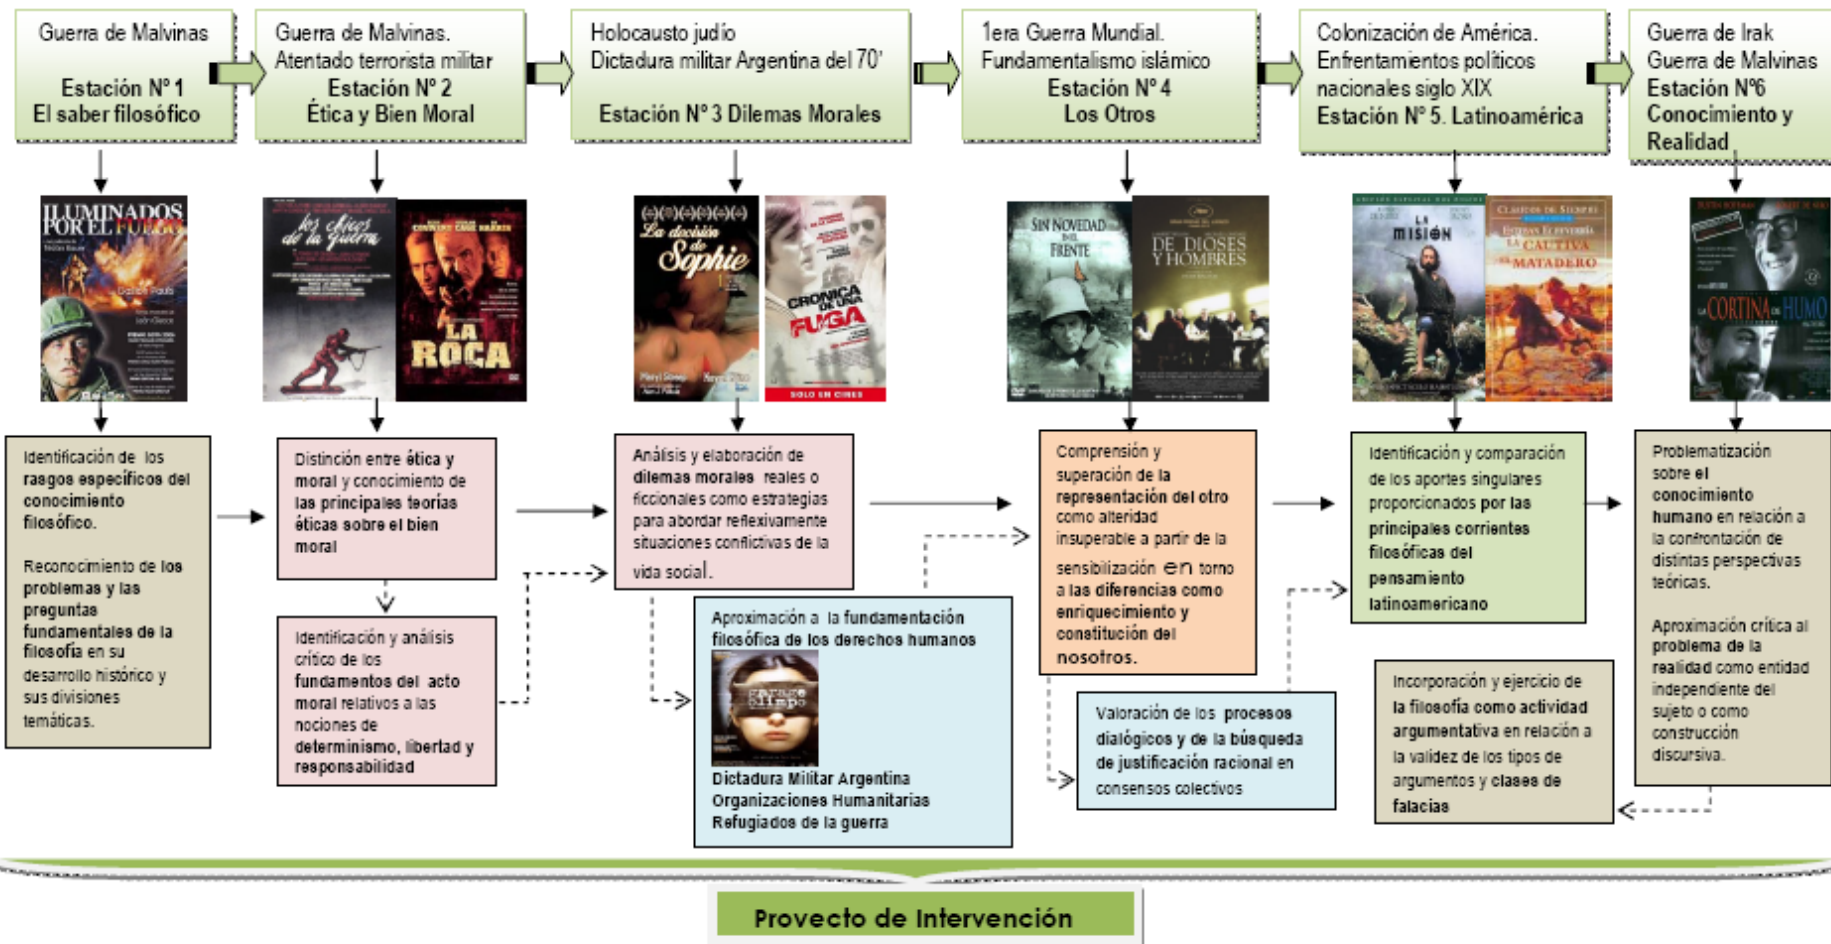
Guerra de Malvinas

Estación N° 1
El saber filosófico

Guerra de Malvinas.
Atentado terrorista militar
Estación N° 2
Ética y Bien Moral

Holocausto judío
Dictadura militar Argentina del 70'

Estación N° 3 Dilemas Morales

1era Guerra Mundial.
Fundamentalismo islámico
Estación N° 4
Los Otros

Colonización de América.
Enfrentamientos políticos nacionales siglo XIX
Estación N° 5. Latinoamérica

Guerra de Irak
Guerra de Malvinas
Estación N°6
Conocimiento y Realidad

ILUMINADOS POR EL FUEGO

Los chicos de la guerra

LA ROCA

La decisión de Sophie

CRÓNICA DE UNA FUGA

SOLO EN CINES

SIN NOVEDAD EN EL FRENTE

DE DIOSES Y HOMBRES

LA MISIÓN

LA CAUTIVA
EL MATADERO

LA CORTINA DE HUMO

Identificación de los rasgos específicos del conocimiento filosófico.

Reconocimiento de los problemas y las preguntas fundamentales de la filosofía en su desarrollo histórico y sus divisiones temáticas.

Distinción entre ética y moral y conocimiento de las principales teorías éticas sobre el bien moral

Identificación y análisis crítico de los fundamentos del acto moral relativos a las nociones de determinismo, libertad y responsabilidad

Análisis y elaboración de dilemas morales reales o ficcionales como estrategias para abordar reflexivamente situaciones conflictivas de la vida social.

Aproximación a la fundamentación filosófica de los derechos humanos

garage olimpo

Dictadura Militar Argentina
Organizaciones Humanitarias
Refugiados de la guerra

Comprensión y superación de la representación del otro como alteridad insuperable a partir de la sensibilización en torno a las diferencias como enriquecimiento y constitución del nosotros.

Valoración de los procesos dialógicos y de la búsqueda de justificación racional en consensos colectivos

Identificación y comparación de los aportes singulares proporcionados por las principales corrientes filosóficas del pensamiento latinoamericano

Incorporación y ejercicio de la filosofía como actividad argumentativa en relación a la validez de los tipos de argumentos y clases de falacias

Problematización sobre el conocimiento humano en relación a la confrontación de distintas perspectivas teóricas.

Aproximación crítica al problema de la realidad como entidad independiente del sujeto o como construcción discursiva.

Proyecto de Intervención